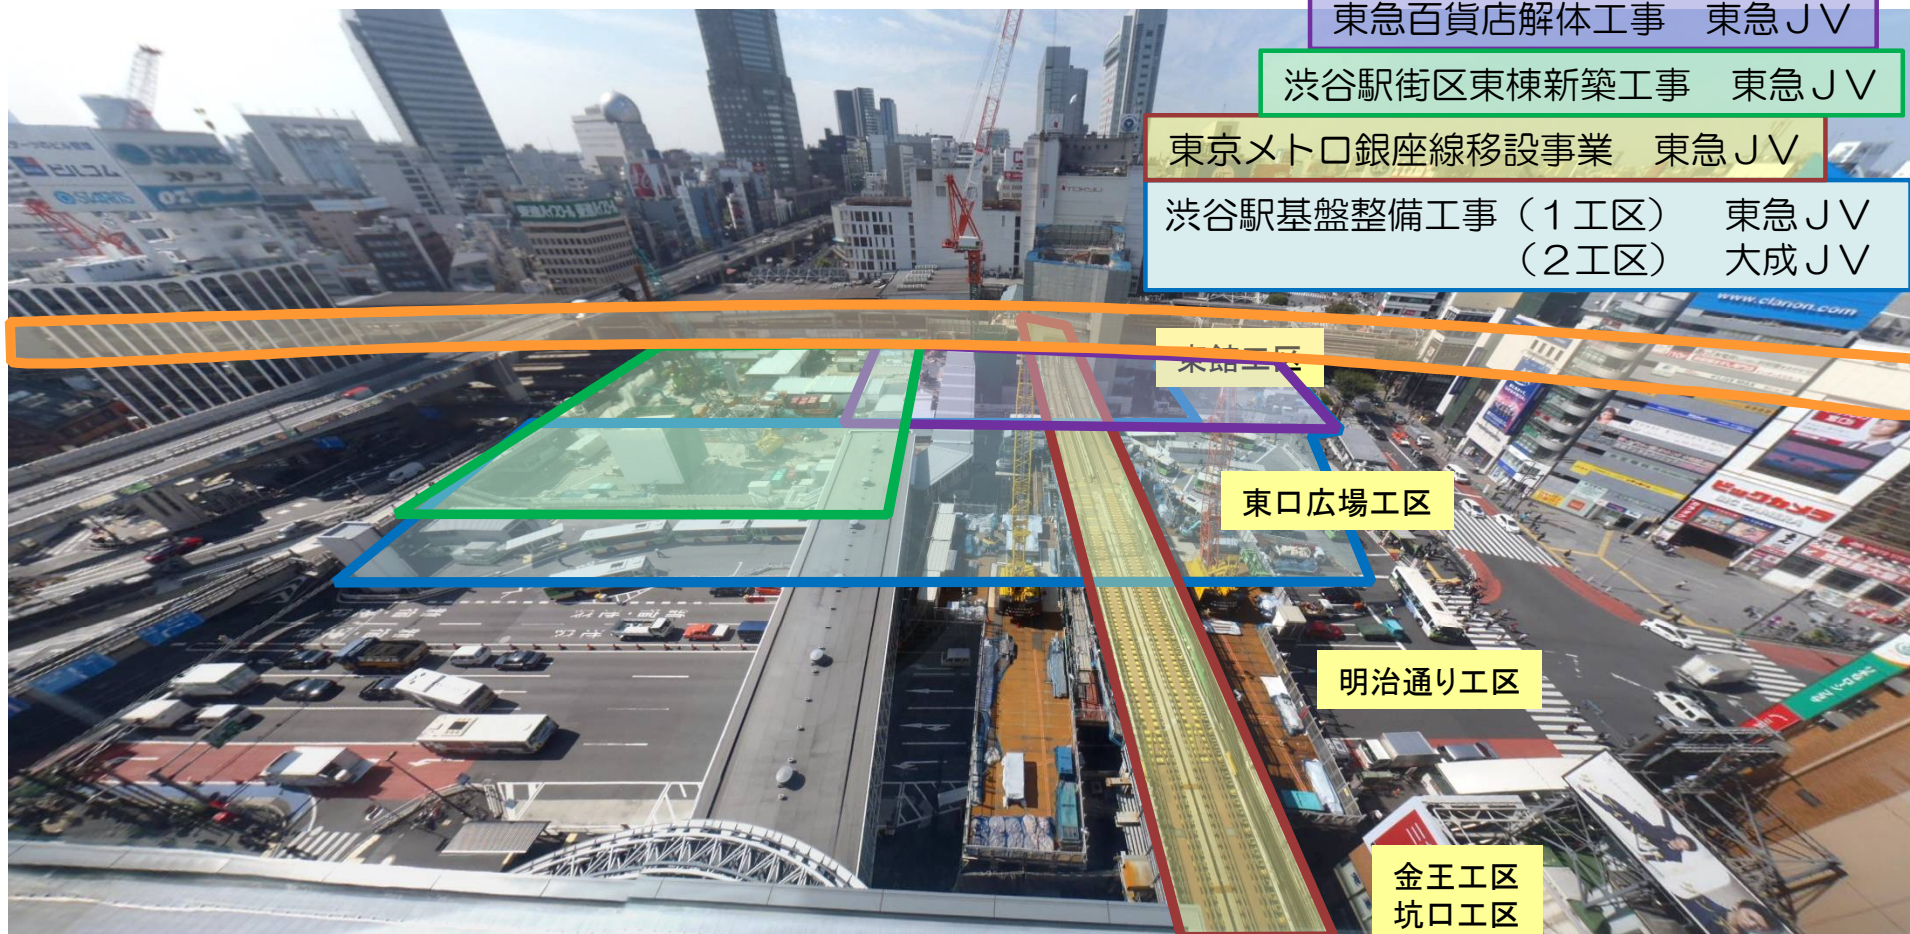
東急百貨店解体工事　東急ＪＶ

渋谷駅街区東棟新築工事　東急ＪＶ

東京メトロ銀座線移設事業　東急ＪＶ

渋谷駅基盤整備工事（１工区）　東急ＪＶ
（２工区）　大成ＪＶ

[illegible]工区

東口広場工区

明治通り工区

金王工区
坑口工区

www.clarion.com